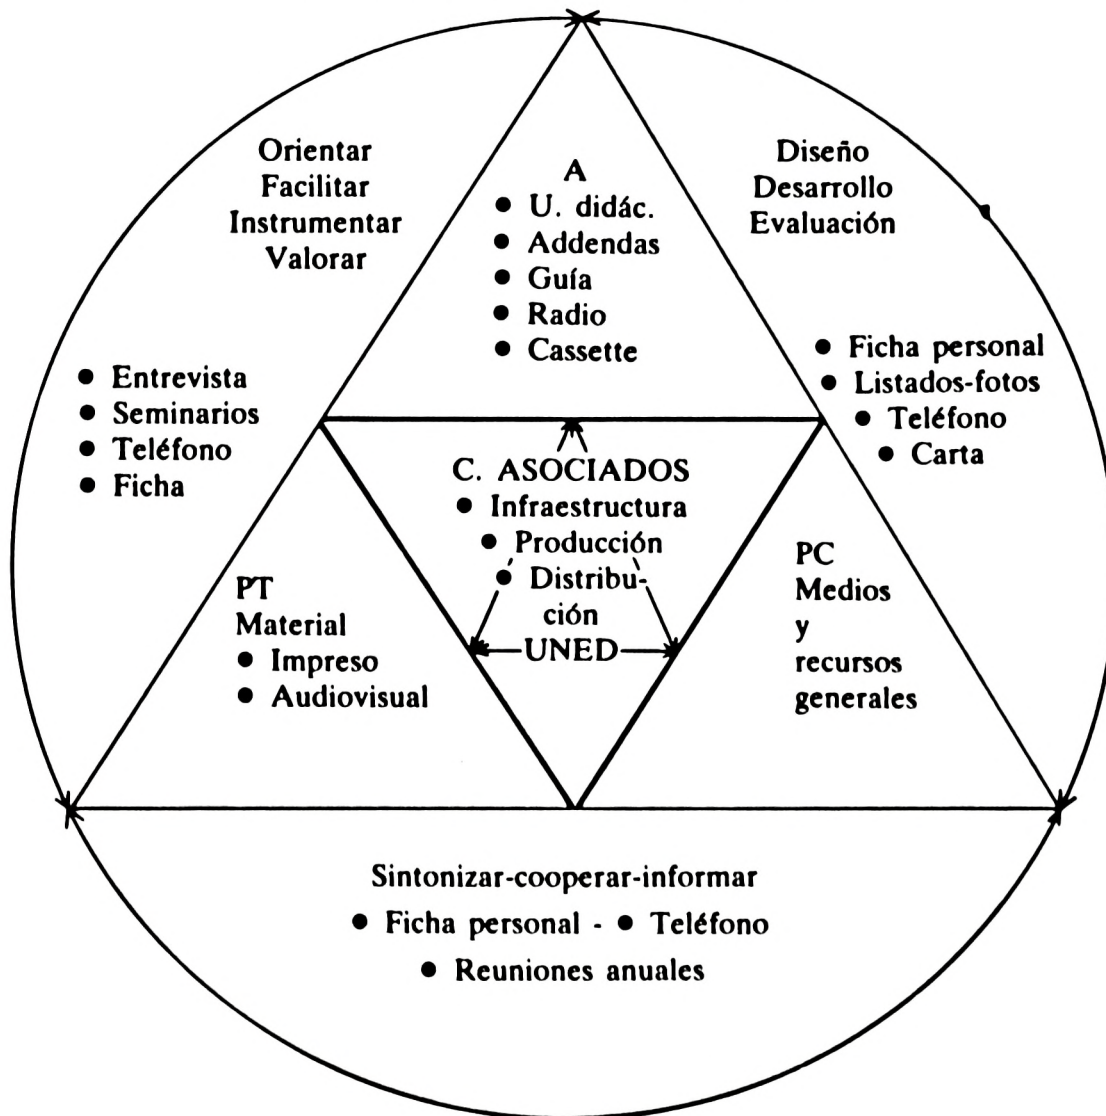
Orientar
Facilitar
Instrumentar
Valorar

A
• U. didác.
• Addendas
• Guía
• Radio
• Cassette

Diseño
Desarrollo
Evaluación

• Entrevista
• Seminarios
• Teléfono
• Ficha

• Ficha personal
• Listados-fotos
• Teléfono
• Carta

C. ASOCIADOS
• Infraestructura
• Producción
• Distribución
UNED

PT
Material
• Impreso
• Audiovisual

PC
Medios
y
recursos
generales

Sintonizar-cooperar-informar
• Ficha personal - • Teléfono
• Reuniones anuales